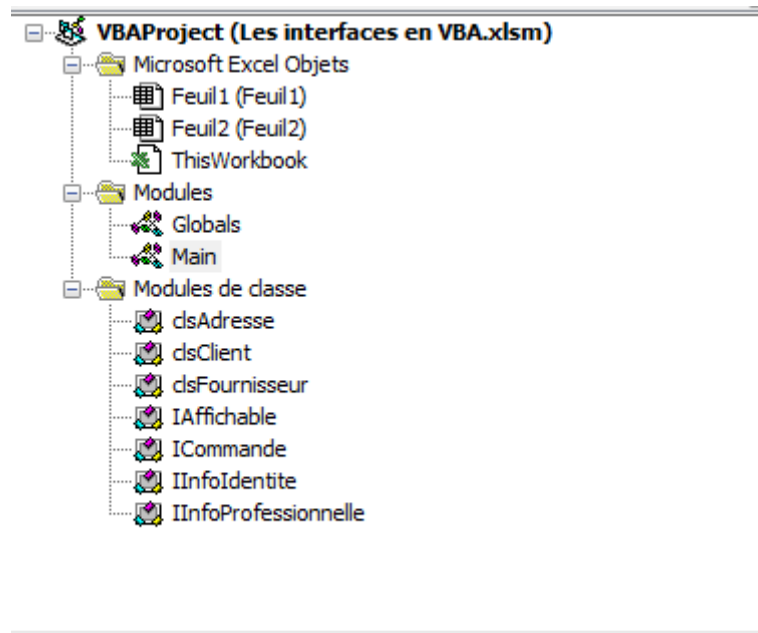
VBAProject (Les interfaces en VBA.xlsm)
Microsoft Excel Objets
Feuil1 (Feuil1)
Feuil2 (Feuil2)
ThisWorkbook
Modules
Globals
Main
Modules de classe
clsAdresse
clsClient
clsFournisseur
IAffichable
ICommande
IInfoIdentite
IInfoProfessionnelle